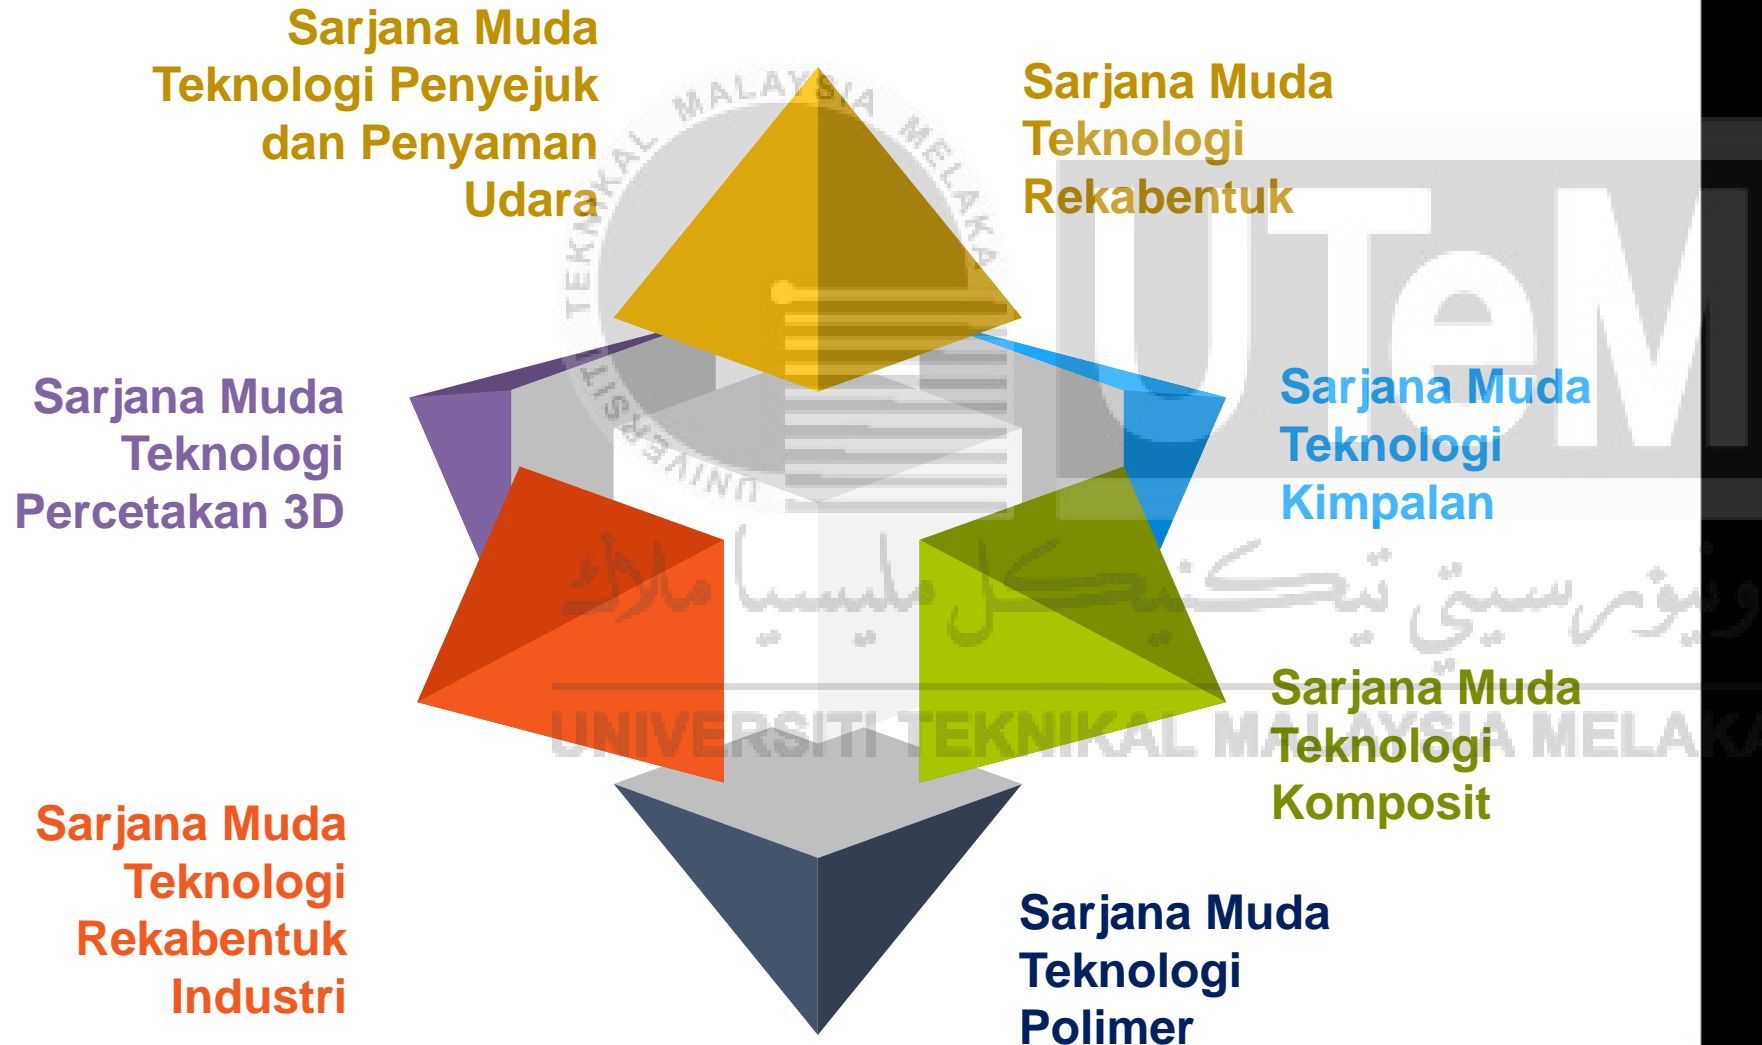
Sarjana Muda Teknologi Penyejuk dan Penyaman Udara

Sarjana Muda Teknologi Rekabentuk

Sarjana Muda Teknologi Percetakan 3D

Sarjana Muda Teknologi Kimpalan

Sarjana Muda Teknologi Komposit

Sarjana Muda Teknologi Rekabentuk Industri

Sarjana Muda Teknologi Polimer

UNIVERSITI TEKNIKAL MALAYSIA MELAKA

UTeM

اونيورسيتي تيكنيكل مليسيا ملاك